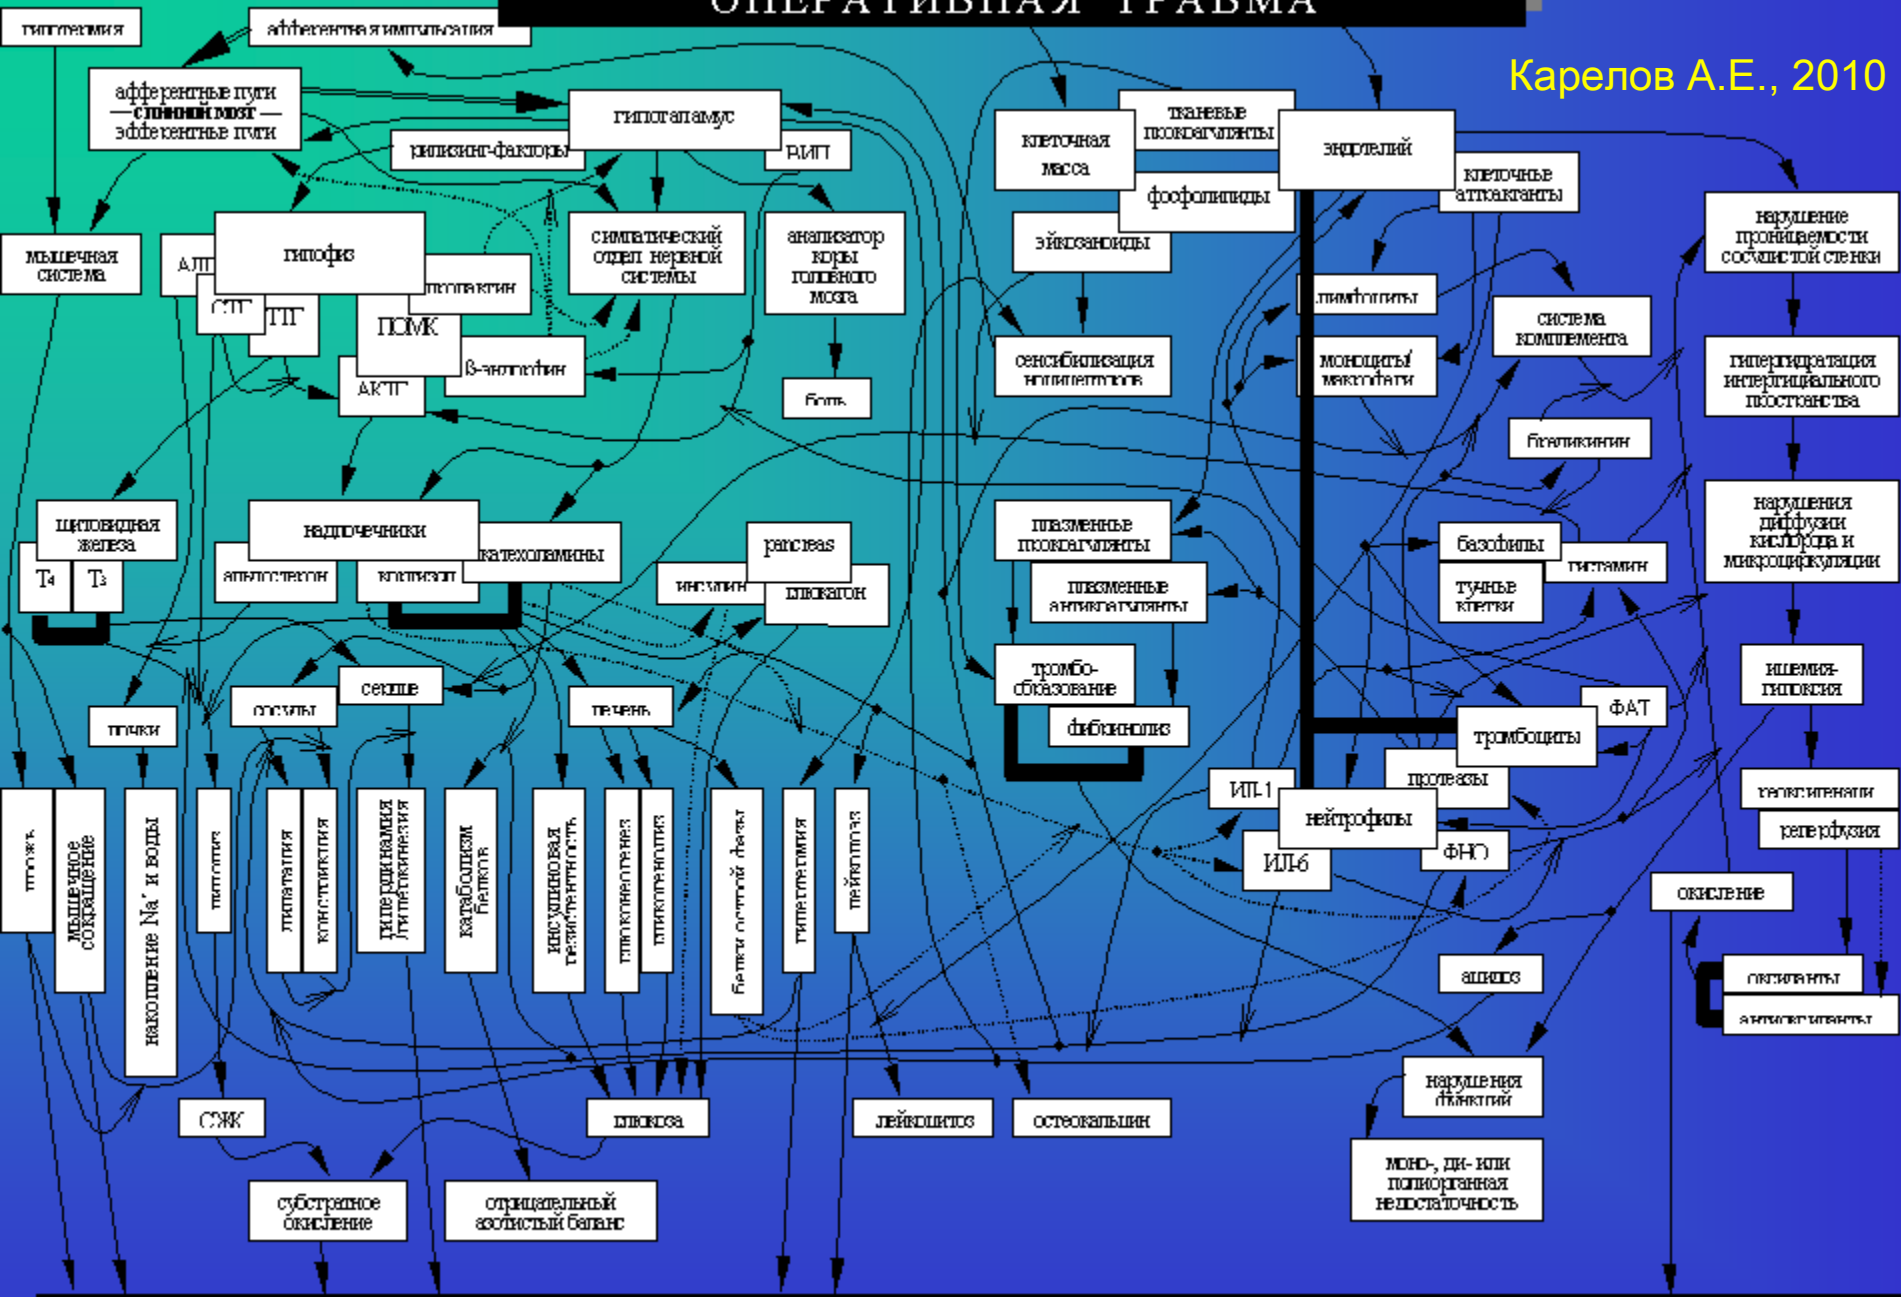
ОПЕРАТИВНАЯ ТРАВМА

Карелов А.Е., 2010

гипотермия

афферентная импульсация

афферентные пути
— спинной мозг —
эфферентные пути

гипоталамус

рилизинг-факторы

ВИП

мышечная система

АДГ

гипофиз

пролактин

СТГ

ТТГ

ПОМК

β-эндорфин

АКТГ

симпатический отдел нервной системы

анализатор коры головного мозга

боль

клеточная масса

тканевые прокоагулянты

фосфолипиды

эндотелий

клеточные аттрактанты

эйкозаноиды

сенсибилизация ноцицепторов

лимфоциты

моноциты/макрофаги

система комплемента

брадикинин

нарушение проницаемости сосудистой стенки

гипергидратация интерстициального пространства

нарушения диффузии кислорода и микроциркуляции

ишемия-гипоксия

щитовидная железа

T4

T3

надпочечники

альдостерон

кортизол

катехоламины

pancreas

инсулин

глюкагон

плазменные прокоагулянты

плазменные антикоагулянты

тромбообразование

фибринолиз

базофилы

тучные клетки

гистамин

ФАТ

тромбоциты

протеазы

ИЛ-1

нейтрофилы

ИЛ-6

ФНО

реоксигенация

реперфузия

окисление

оксиданты

антиоксиданты

ацидоз

нарушения функций

моно-, ди- или полиорганная недостаточность

почки

сосуды

сердце

печень

дрожь

мышечное сокращение

накопление $Na^+$ и воды

липолиз

липолиз

лактатемия

констрикция

гипердинамия / гиперкинезия

катаболизм белков

инсулиновая резистентность

глюконеогенез

гликогенолиз

белки острой фазы

гипертермия

нейтрофилез

СЖК

глюкоза

лейкоцитоз

остеокальцин

субстратное окисление

отрицательный азотистый баланс